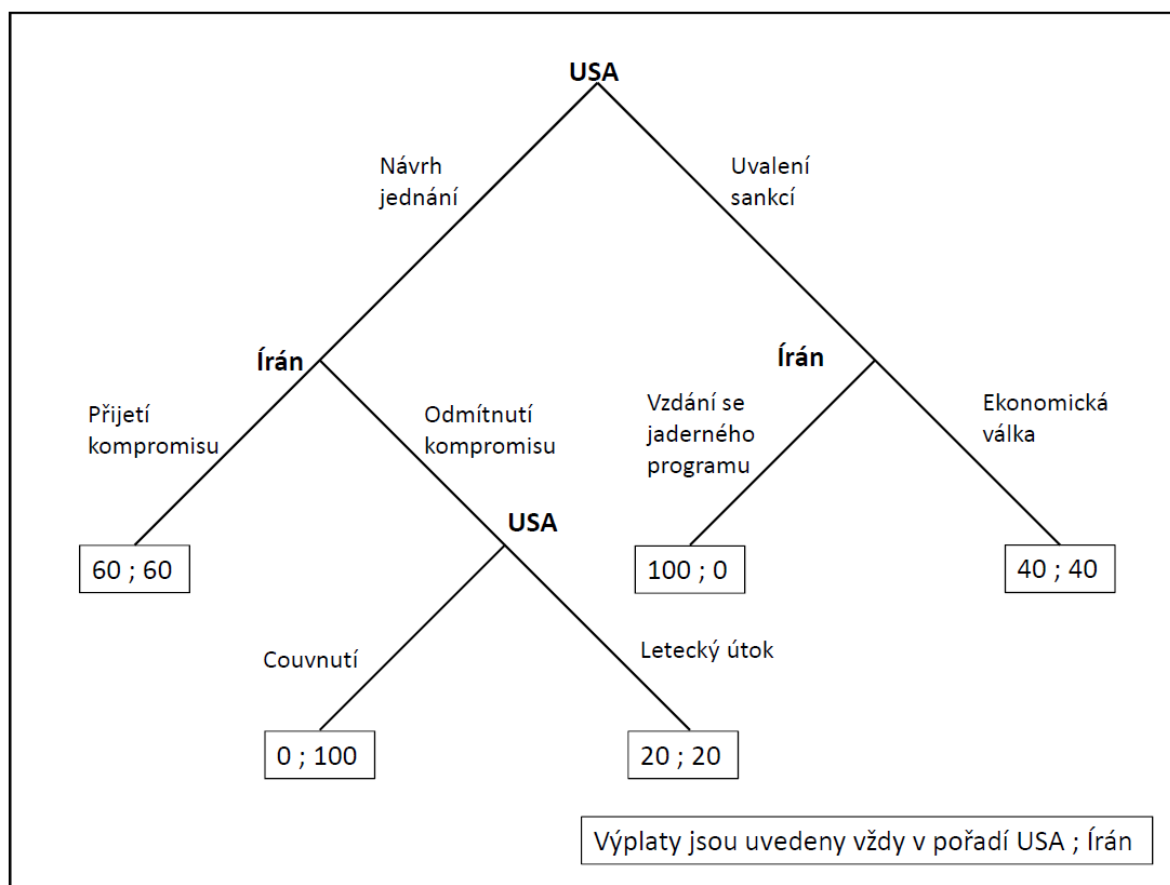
USA

Návrh jednání

Uvalení sankcí

Írán

Írán

Přijetí kompromisu

Odmítnutí kompromisu

Vzdání se jaderného programu

Ekonomická válka

USA

60 ; 60

100 ; 0

40 ; 40

Couvnutí

Letecký útok

0 ; 100

20 ; 20

Výplaty jsou uvedeny vždy v pořadí USA ; Írán